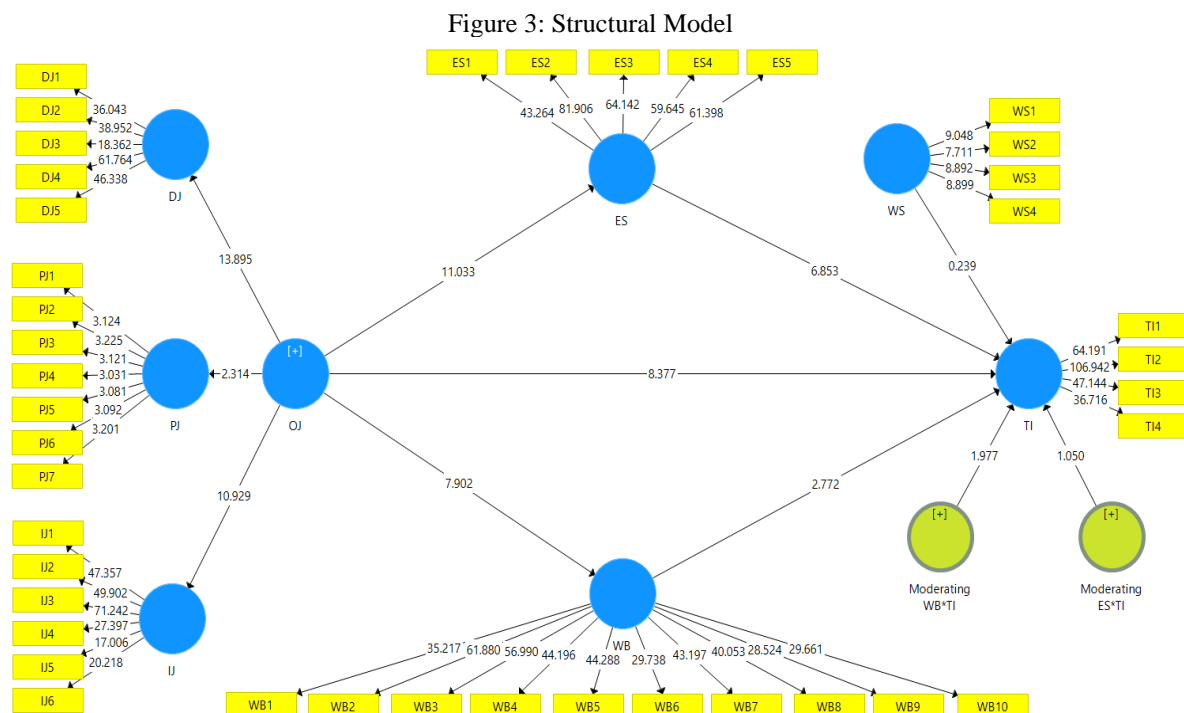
Figure 3: Structural Model

ES1 ES2 ES3 ES4 ES5

43.264 81.906 64.142 59.645 61.398

ES

DJ1
DJ2
DJ3
DJ4
DJ5

36.043
38.952
18.362
61.764
46.338

DJ

WS1
WS2
WS3
WS4

9.048
7.711
8.892
8.899

WS

13.895

11.033

6.853

0.239

PJ1
PJ2
PJ3
PJ4
PJ5
PJ6
PJ7

3.124
3.225
3.121
3.031
3.081
3.092
3.201

PJ

2.314

[+]

OJ

8.377

TI1
TI2
TI3
TI4

64.191
106.942
47.144
36.716

TI

1.977

1.050

10.929

7.902

2.772

IJ1
IJ2
IJ3
IJ4
IJ5
IJ6

47.357
49.902
71.242
27.397
17.006
20.218

IJ

[+]
Moderating
WB*TI

[+]
Moderating
ES*TI

WB

35.217 61.880 56.990 44.196 44.288 29.738 43.197 40.053 28.524 29.661

WB1 WB2 WB3 WB4 WB5 WB6 WB7 WB8 WB9 WB10